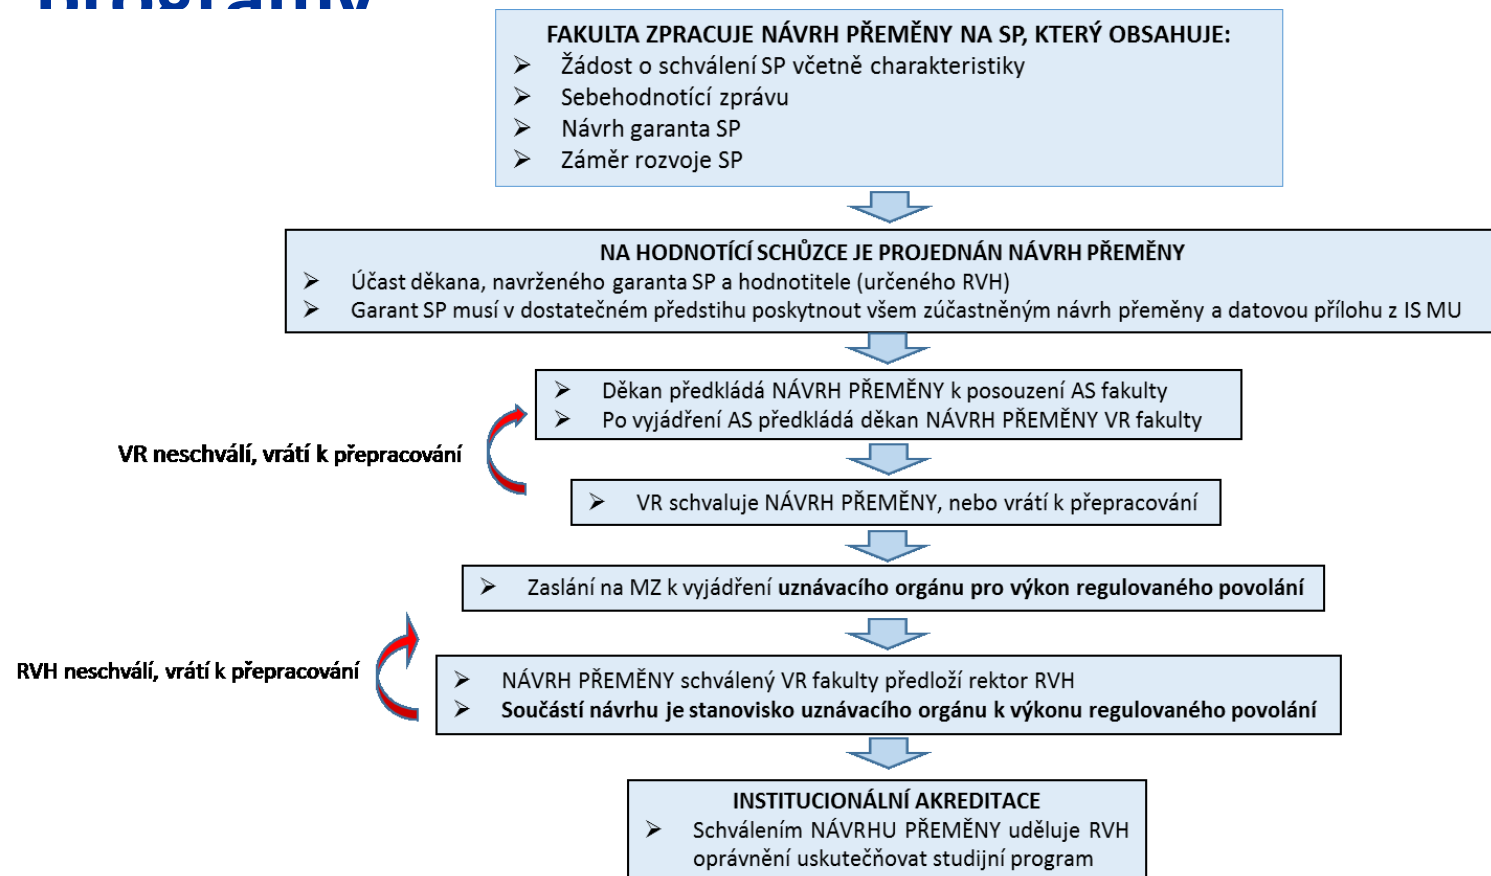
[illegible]

FAKULTA ZPRACUJE NÁVRH PŘEMĚNY NA SP, KTERÝ OBSAHUJE:
➢ Žádost o schválení SP včetně charakteristiky
➢ Sebehodnotící zprávu
➢ Návrh garanta SP
➢ Záměr rozvoje SP

NA HODNOTÍCÍ SCHŮZCE JE PROJEDNÁN NÁVRH PŘEMĚNY
➢ Účast děkana, navrženého garanta SP a hodnotitele (určeného RVH)
➢ Garant SP musí v dostatečném předstihu poskytnout všem zúčastněným návrh přeměny a datovou přílohu z IS MU

➢ Děkan předkládá NÁVRH PŘEMĚNY k posouzení AS fakulty
➢ Po vyjádření AS předkládá děkan NÁVRH PŘEMĚNY VR fakulty

VR neschválí, vrátí k přepracování

➢ VR schvaluje NÁVRH PŘEMĚNY, nebo vrátí k přepracování

➢ Zaslání na MZ k vyjádření **uznávacího orgánu pro výkon regulovaného povolání**

RVH neschválí, vrátí k přepracování

➢ NÁVRH PŘEMĚNY schválený VR fakulty předloží rektor RVH
➢ **Součástí návrhu je stanovisko uznávacího orgánu k výkonu regulovaného povolání**

INSTITUCIONÁLNÍ AKREDITACE
➢ Schválením NÁVRHU PŘEMĚNY uděluje RVH oprávnění uskutečňovat studijní program